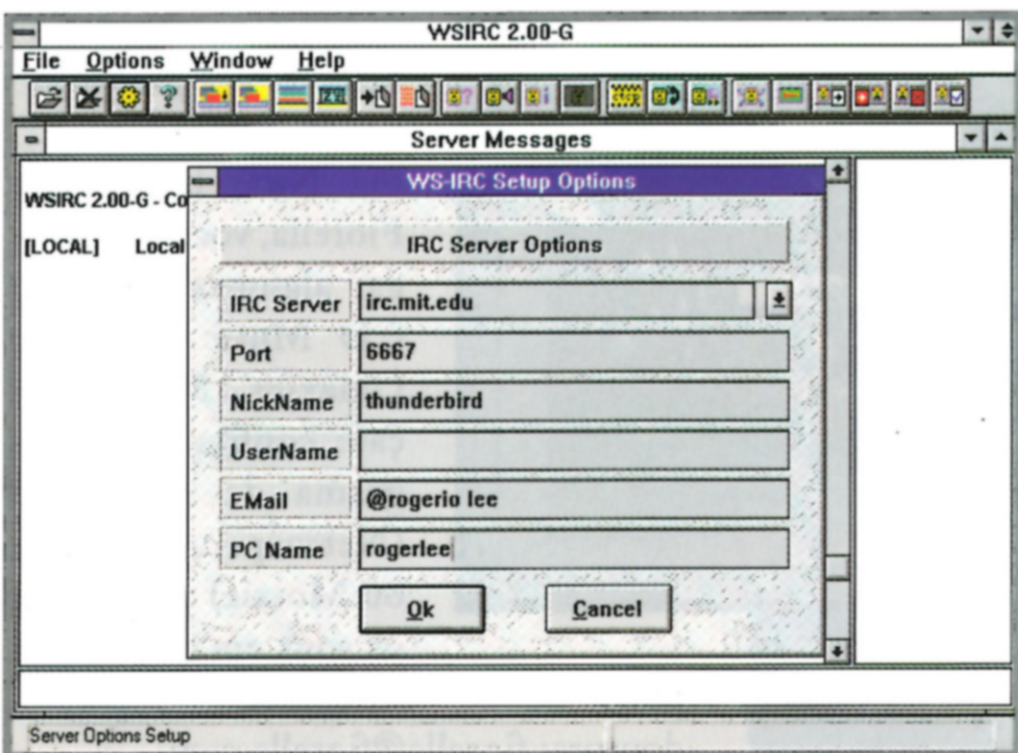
WSIRC 2.00-G

File Options Window Help

Server Messages

WSIRC 2.00-G - Co

[LOCAL] Local

WS-IRC Setup Options

IRC Server Options

| | |
|---|---|
| IRC Server | irc.mit.edu |
| Port | 6667 |
| NickName | thunderbird |
| UserName | |
| EMail | @rogerio lee |
| PC Name | rogerlee |

Ok Cancel

Server Options Setup